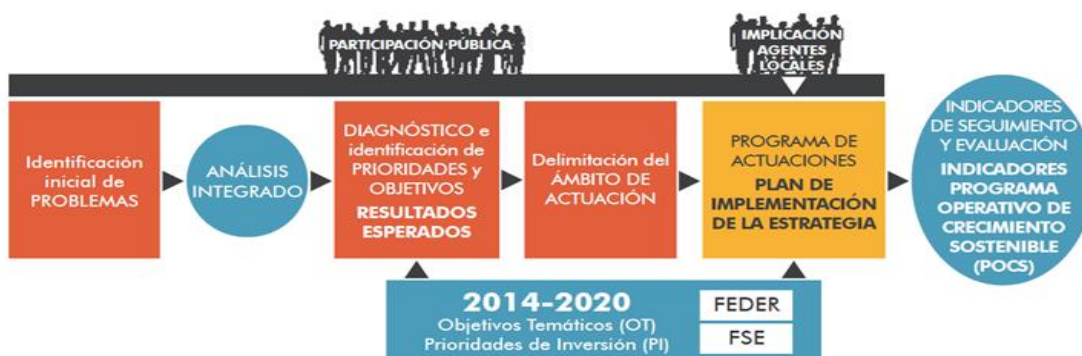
PARTICIPACIÓN PÚBLICA

IMPLICACIÓN AGENTES LOCALES

Identificación inicial de PROBLEMAS

ANÁLISIS INTEGRADO

DIAGNÓSTICO e identificación de PRIORIDADES y OBJETIVOS
RESULTADOS ESPERADOS

Delimitación del ÁMBITO DE ACTUACIÓN

PROGRAMA DE ACTUACIONES
PLAN DE IMPLEMENTACIÓN DE LA ESTRATEGIA

INDICADORES DE SEGUIMIENTO Y EVALUACIÓN
INDICADORES PROGRAMA OPERATIVO DE CRECIMIENTO SOSTENIBLE (POCS)

2014-2020
Objetivos Temáticos (OT)
Prioridades de Inversión (PI)

FEDER
FSE